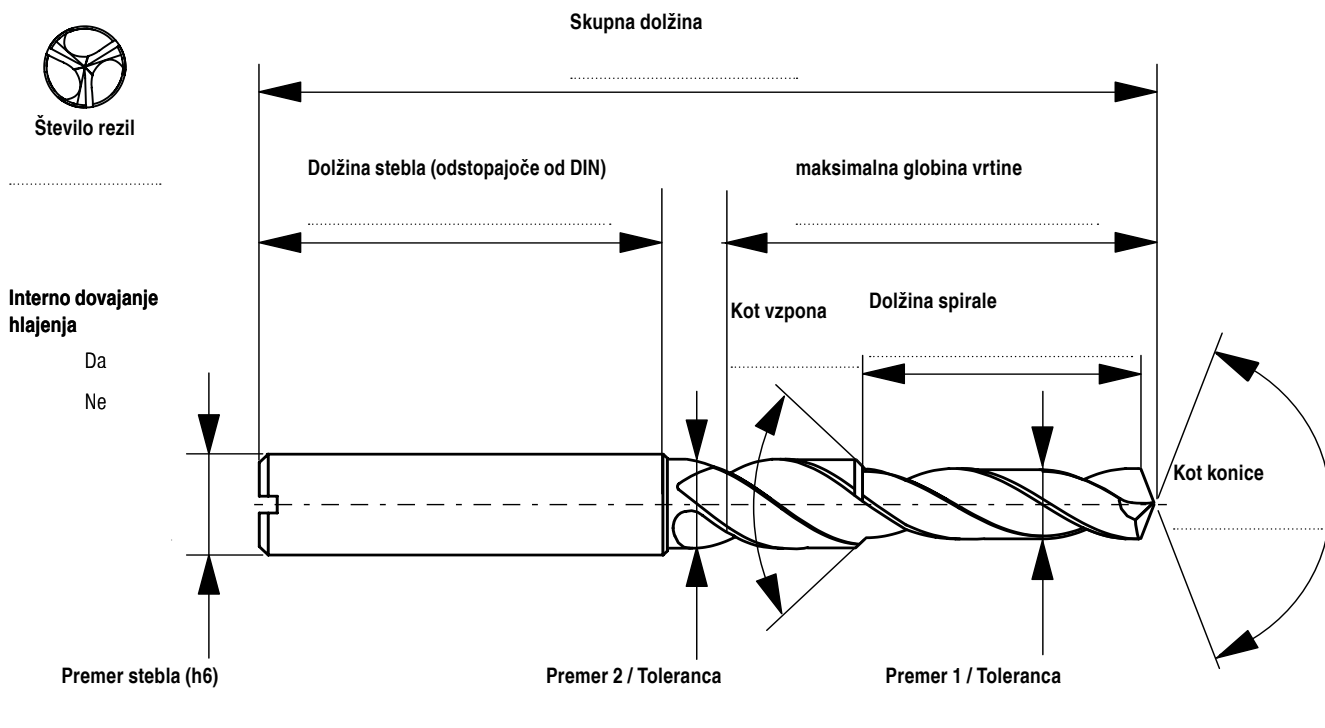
Skupna dolžina

Število rezil

Dolžina stebla (odstopajoče od DIN)

maksimalna globina vrtine

Interno dovajanje hlajenja

Da

Ne

Kot vzpona

Dolžina spirale

Kot konice

Premer stebla (h6)

Premer 2 / Toleranca

Premer 1 / Toleranca